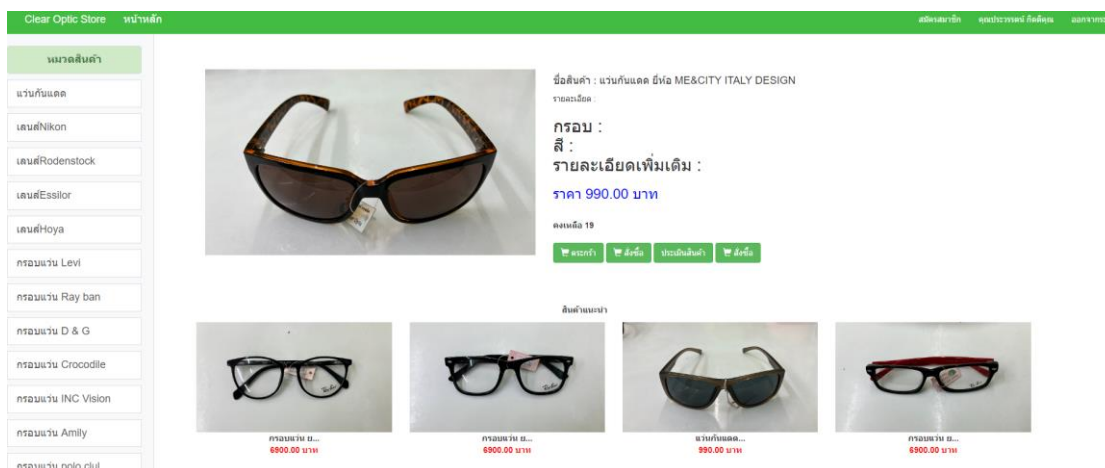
Clear Optic Store หน้าหลัก

สมัครสมาชิก คุณประวรรณ์ กิตติคุณ ออกจากระบบ

หมวดสินค้า

แว่นกันแดด

เลนส์Nikon

เลนส์Rodenstock

เลนส์Essilor

เลนส์Hoya

กรอบแว่น Levi

กรอบแว่น Ray ban

กรอบแว่น D & G

กรอบแว่น Crocodile

กรอบแว่น INC Vision

กรอบแว่น Amily

กรอบแว่น polo club

ชื่อสินค้า : แว่นกันแดด ยี่ห้อ ME&CITY ITALY DESIGN

รายละเอียด :

กรอบ :
สี :
รายละเอียดเพิ่มเติม :

ราคา 990.00 บาท

คงเหลือ 19

ตะกร้า สั่งซื้อ ประเมินสินค้า สั่งซื้อ

สินค้าแนะนำ

กรอบแว่น ย...
6900.00 บาท

กรอบแว่น ย...
6900.00 บาท

แว่นกันแดด...
990.00 บาท

กรอบแว่น ย...
6900.00 บาท